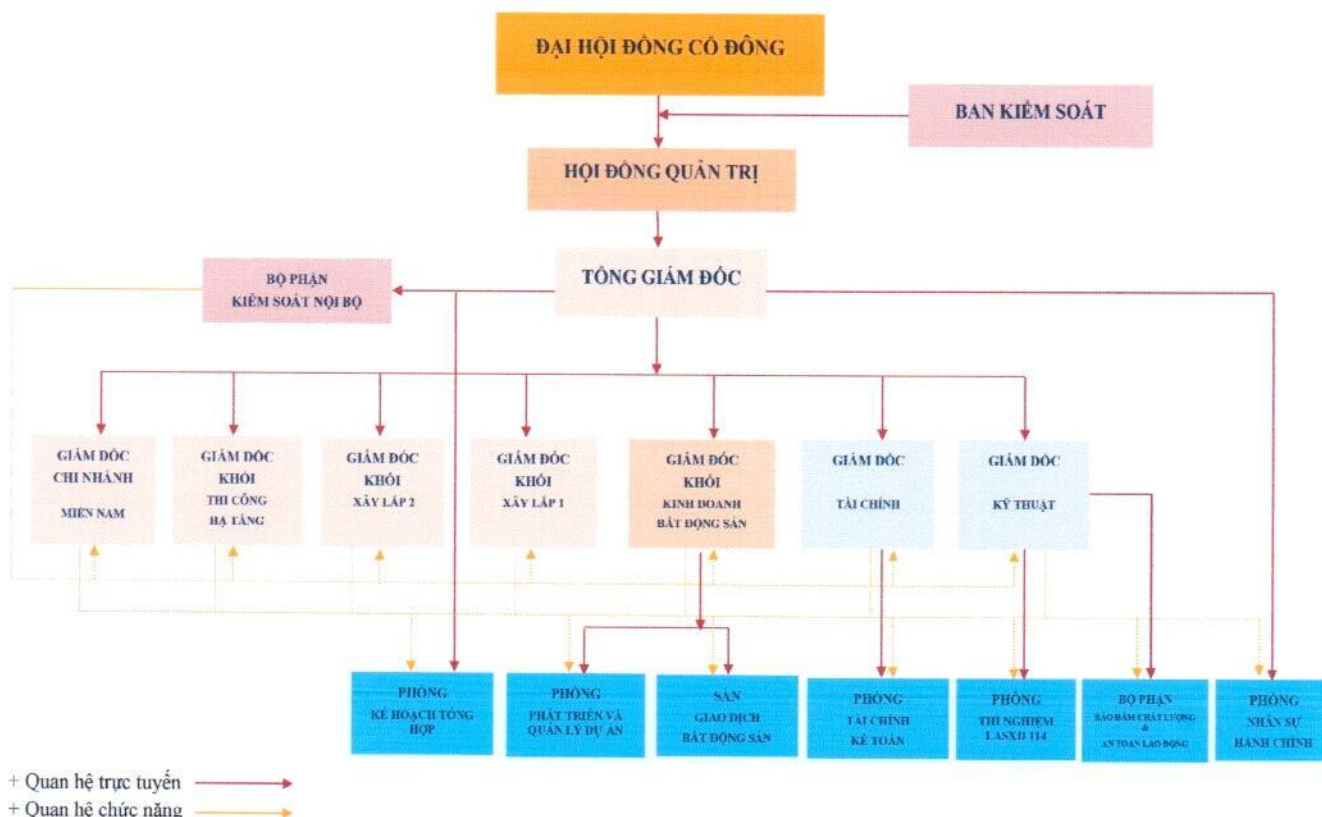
ĐẠI HỘI ĐỒNG CỔ ĐÔNG

BAN KIỂM SOÁT

HỘI ĐỒNG QUẢN TRỊ

TỔNG GIÁM ĐỐC

BỘ PHẬN KIỂM SOÁT NỘI BỘ

GIÁM ĐỐC CHI NHÁNH MIỀN NAM

GIÁM ĐỐC KHỐI THI CÔNG HẠ TẦNG

GIÁM ĐỐC KHỐI XÂY LẮP 2

GIÁM ĐỐC KHỐI XÂY LẮP 1

GIÁM ĐỐC KHỐI KINH DOANH BẤT ĐỘNG SẢN

GIÁM ĐỐC TÀI CHÍNH

GIÁM ĐỐC KỸ THUẬT

PHÒNG KẾ HOẠCH TỔNG HỢP

PHÒNG PHÁT TRIỂN VÀ QUẢN LÝ DỰ ÁN

SÀN GIAO DỊCH BẤT ĐỘNG SẢN

PHÒNG TÀI CHÍNH KẾ TOÁN

PHÒNG THÍ NGHIỆM LASXD 114

BỘ PHẬN BẢO ĐẢM CHẤT LƯỢNG & AN TOÀN LAO ĐỘNG

PHÒNG NHÂN SỰ HÀNH CHÍNH

+ Quan hệ trực tuyến
+ Quan hệ chức năng